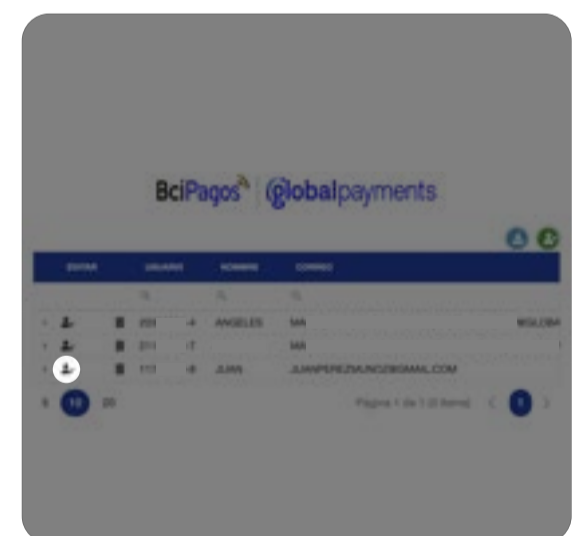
BciPagos globalpayments

| EDITAR | USUARIO | NOMBRE | CORREO |
|---|---|---|---|
| | | | |
| | 203 -4 | ANGELES | MA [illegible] |
| | 211 -7 | | MA |
| | 113 -8 | JUAN | JUANPEREZMUNOZ@GMAIL.COM |

5 10 20

Pagina 1 de 1 (3 items) < 1 >